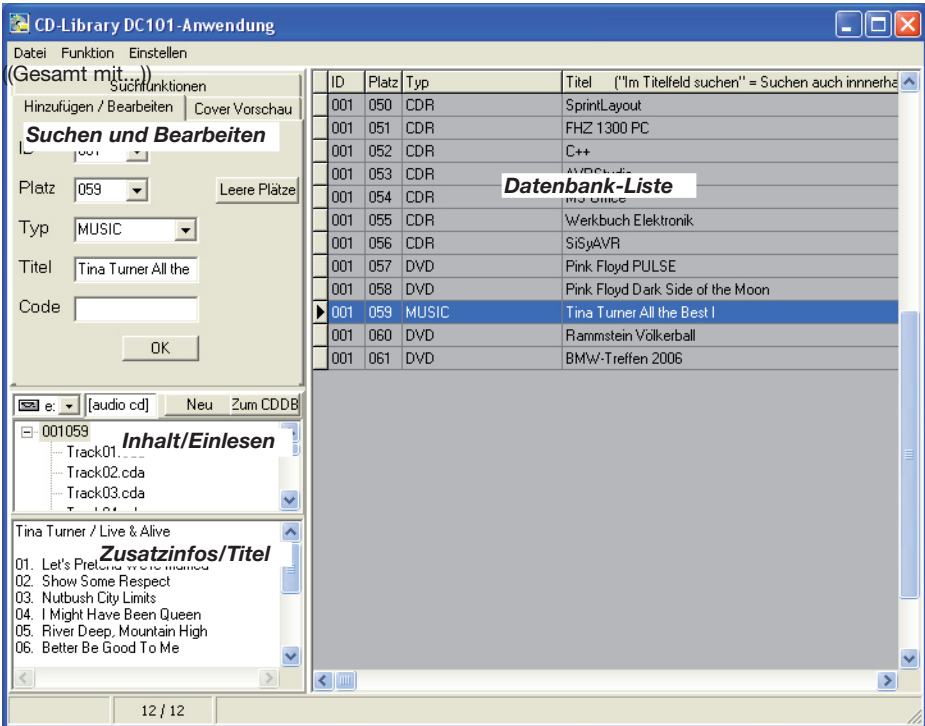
CD-Library DC101-Anwendung

Datei Funktion Einstellen

(Gesamt mit...)) Suchfunktionen

Hinzufügen / Bearbeiten | Cover Vorschau

Suchen und Bearbeiten

ID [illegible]

Platz 059

Leere Plätze

Typ MUSIC

Titel Tina Turner All the

Code

OK

e: [audio cd] Neu Zum CDDB

001059

Inhalt/Einlesen

Track01.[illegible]
Track02.cda
Track03.cda

Tina Turner / Live & Alive

Zusatzinfos/Titel

01. Let's Pret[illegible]
02. Show Some Respect
03. Nutbush City Limits
04. I Might Have Been Queen
05. River Deep, Mountain High
06. Better Be Good To Me

12 / 12

Datenbank-Liste

| ID | Platz | Typ | Titel ("Im Titelfeld suchen" = Suchen auch innnerha |
|---|---|---|---|
| 001 | 050 | CDR | SprintLayout |
| 001 | 051 | CDR | FHZ 1300 PC |
| 001 | 052 | CDR | C++ |
| 001 | 053 | CDR | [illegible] |
| 001 | 054 | CDR | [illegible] |
| 001 | 055 | CDR | Werkbuch Elektronik |
| 001 | 056 | CDR | SiSyAVR |
| 001 | 057 | DVD | Pink Floyd PULSE |
| 001 | 058 | DVD | Pink Floyd Dark Side of the Moon |
| 001 | 059 | MUSIC | Tina Turner All the Best I |
| 001 | 060 | DVD | Rammstein Völkerball |
| 001 | 061 | DVD | BMW-Treffen 2006 |